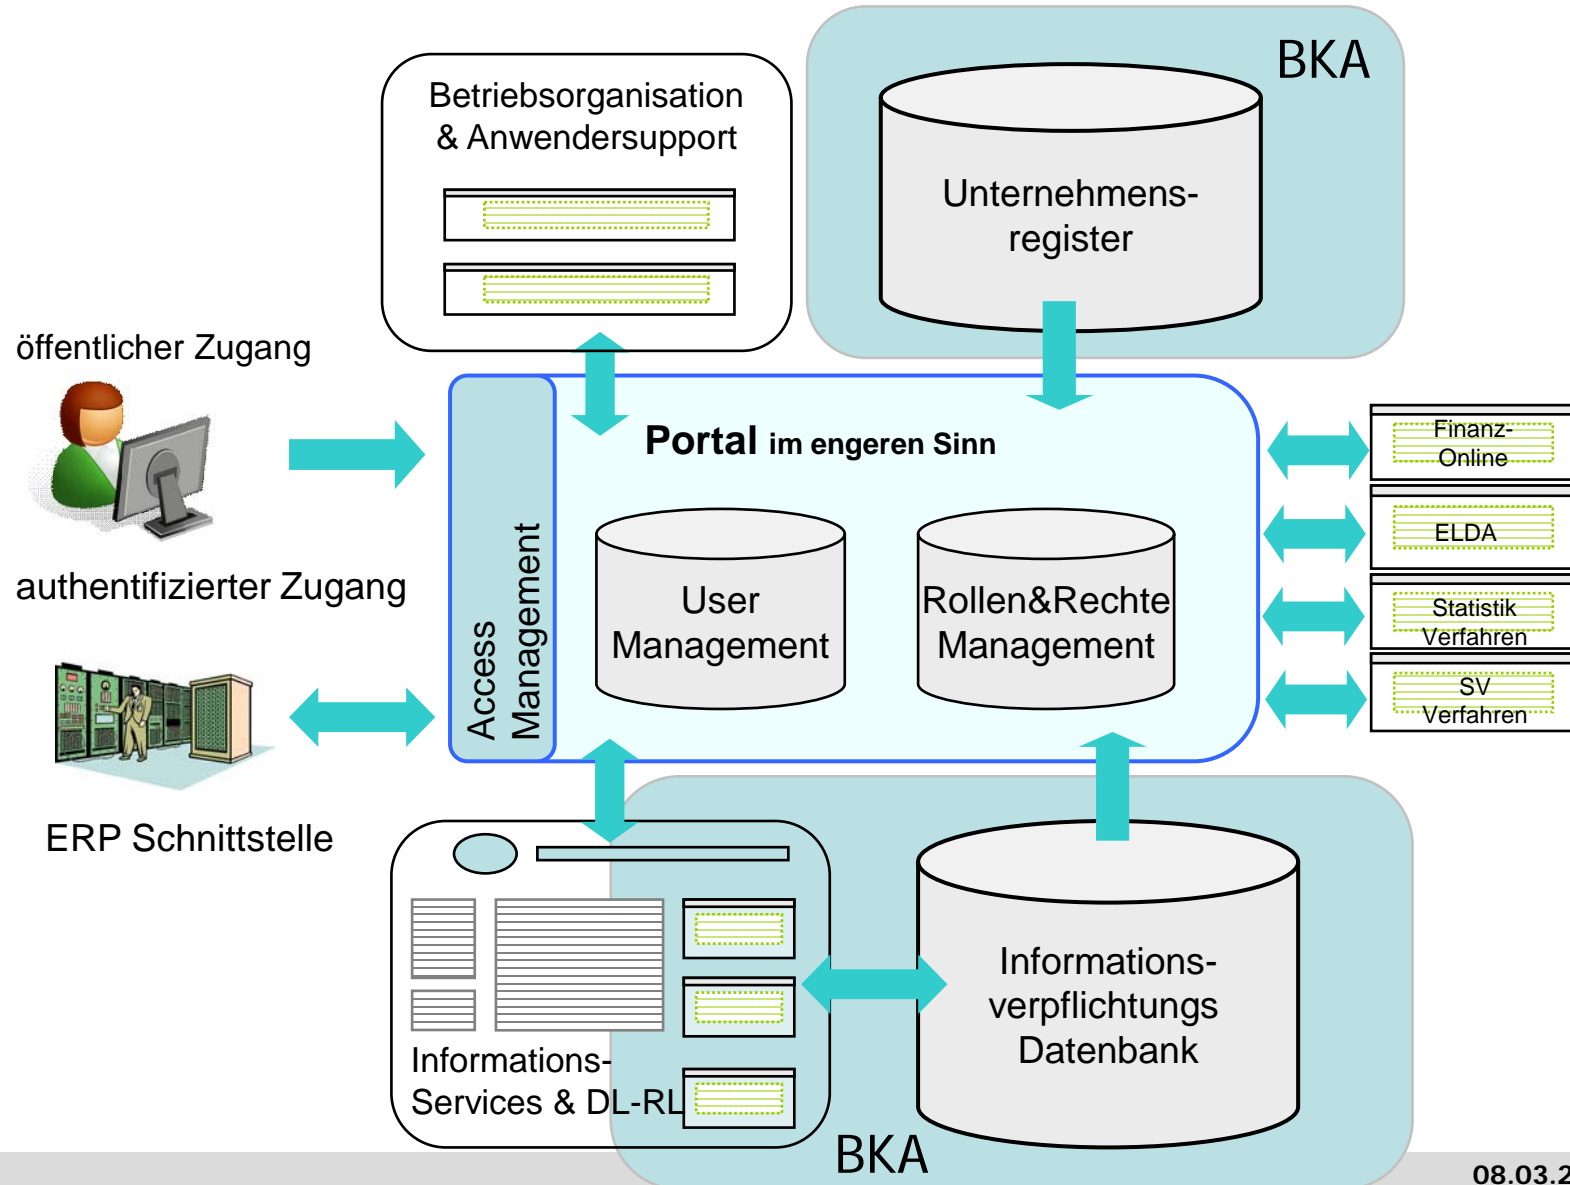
Betriebsorganisation & Anwendersupport

BKA

Unternehmens-register

öffentlicher Zugang

authentifizierter Zugang

ERP Schnittstelle

Access Management

Portal im engeren Sinn

User Management

Rollen&Rechte Management

Finanz-Online

ELDA

Statistik Verfahren

SV Verfahren

Informations-Services & DL-RL

Informations-verpflichtungs Datenbank

BKA

08.03.2